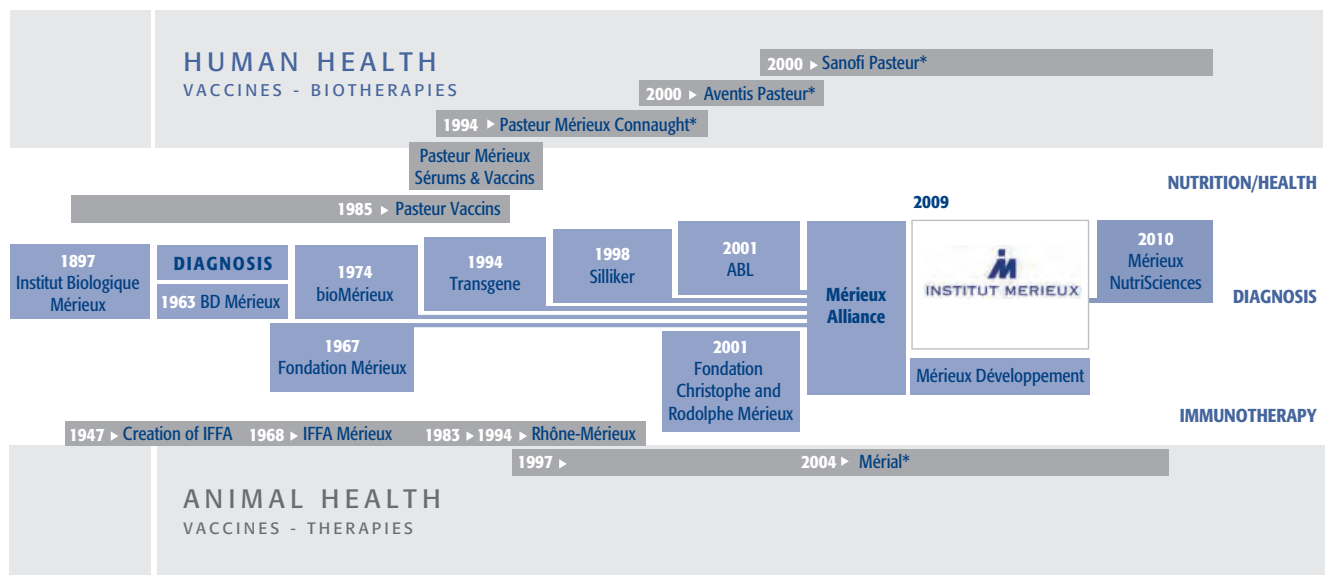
HUMAN HEALTH
VACCINES - BIOTHERAPIES

2000 ▸ Sanofi Pasteur*

2000 ▸ Aventis Pasteur*

1994 ▸ Pasteur Mérieux Connaught*

Pasteur Mérieux Sérums & Vaccins

NUTRITION/HEALTH

1985 ▸ Pasteur Vaccins

2009

1897 Institut Biologique Mérieux

DIAGNOSIS

1963 BD Mérieux

1974 bioMérieux

1994 Transgene

1998 Silliker

2001 ABL

Mérieux Alliance

INSTITUT MERIEUX

2010 Mérieux NutriSciences

DIAGNOSIS

1967 Fondation Mérieux

2001 Fondation Christophe and Rodolphe Mérieux

Mérieux Développement

IMMUNOTHERAPY

1947 ▸ Creation of IFFA 1968 ▸ IFFA Mérieux 1983 ▸ 1994 ▸ Rhône-Mérieux

1997 ▸ 2004 ▸ Mérial*

ANIMAL HEALTH
VACCINES - THERAPIES